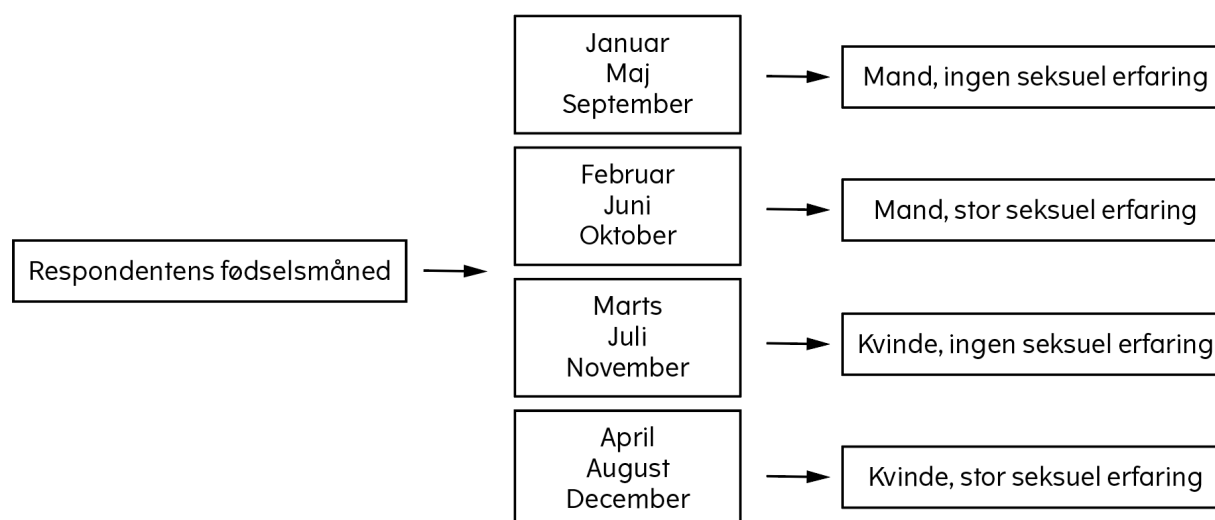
Respondentens fødselsmåned

Januar
Maj
September

Mand, ingen seksuel erfaring

Februar
Juni
Oktober

Mand, stor seksuel erfaring

Marts
Juli
November

Kvinde, ingen seksuel erfaring

April
August
December

Kvinde, stor seksuel erfaring